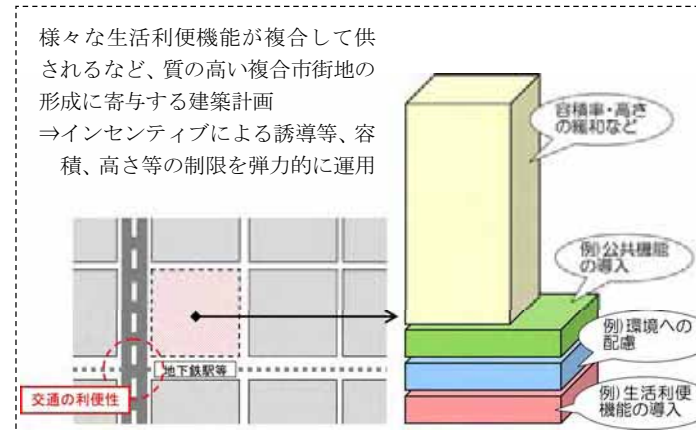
様々な生活利便機能が複合して供されるなど、質の高い複合市街地の形成に寄与する建築計画
⇒インセンティブによる誘導等、容積、高さ等の制限を弾力的に運用

容積率・高さの緩和など

例)公共機能の導入

例)環境への配慮

例)生活利便機能の導入

地下鉄駅等

交通の利便性